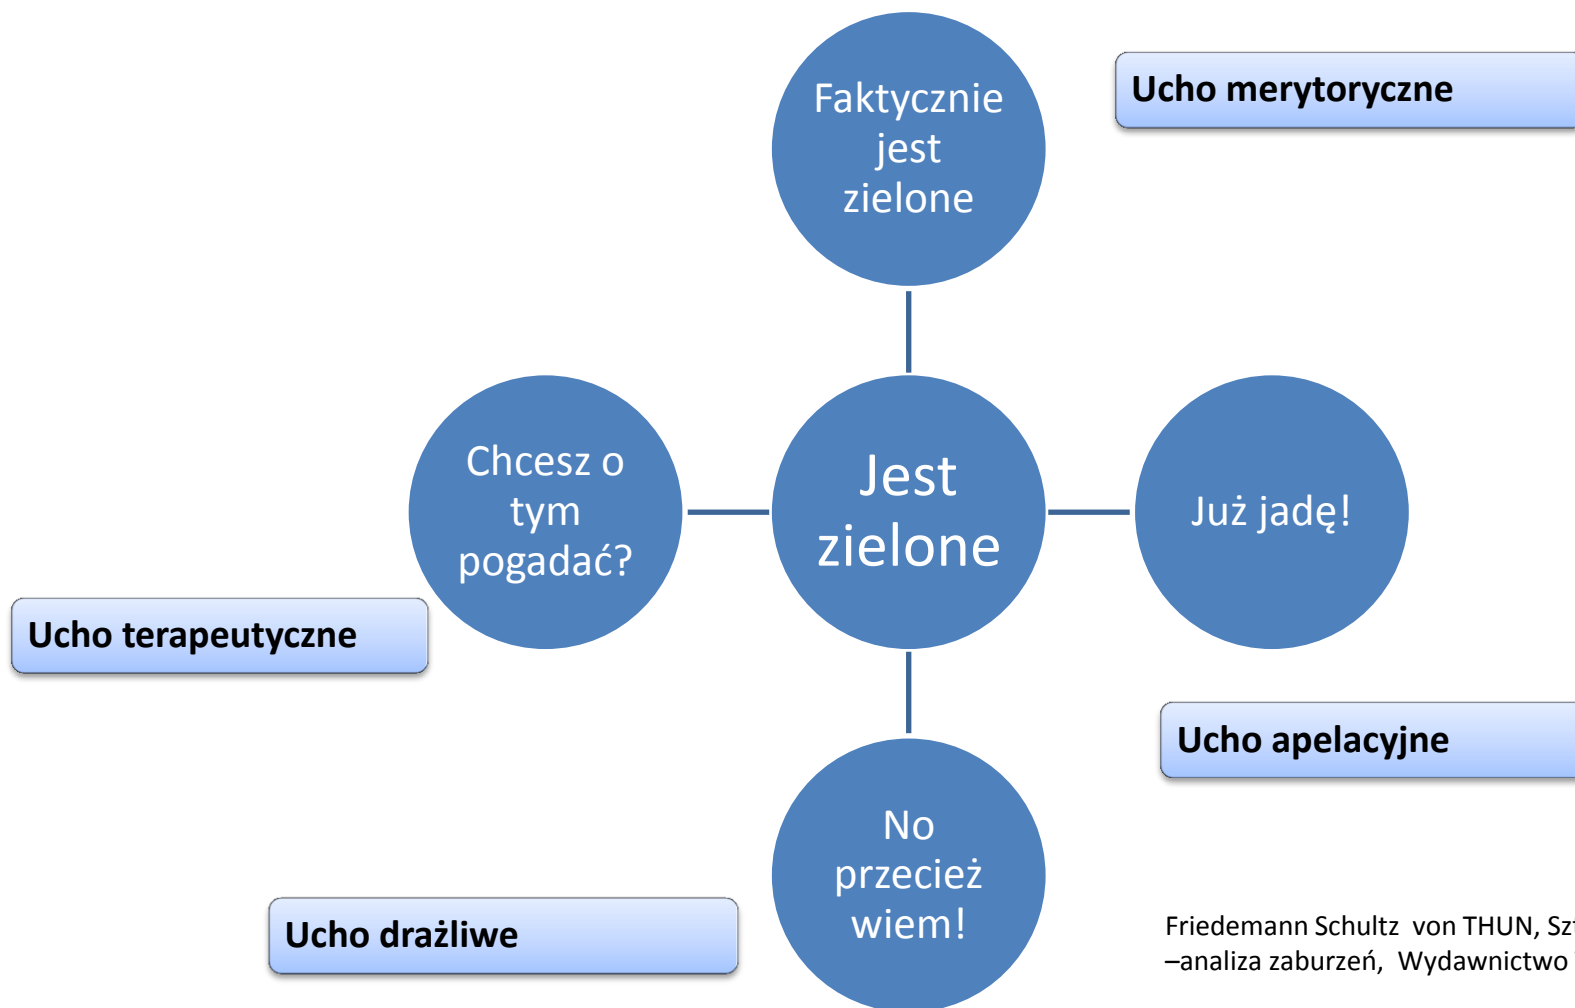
Faktycznie jest zielone

Ucho merytoryczne

Chcesz o tym pogadać?

Jest zielone

Już jadę!

Ucho terapeutyczne

Ucho apelacyjne

No przecież wiem!

Ucho drażliwe

Friedemann Schultz von THUN, Sz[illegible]
–analiza zaburzeń, Wydawnictwo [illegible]